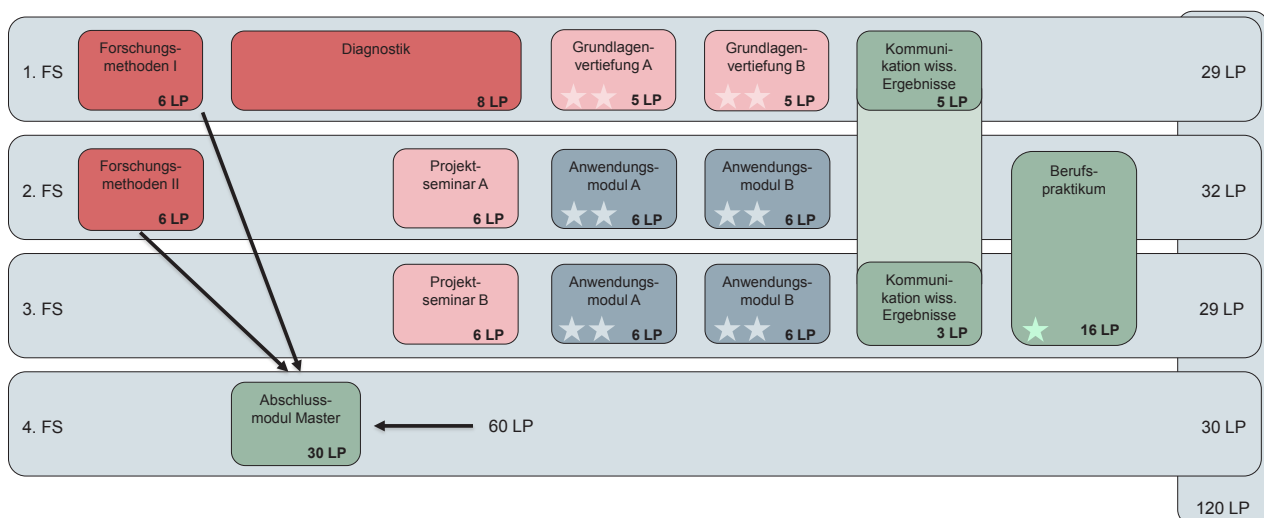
1. FS

Forschungsmethoden I
6 LP

Diagnostik
8 LP

Grundlagenvertiefung A
5 LP

Grundlagenvertiefung B
5 LP

Kommunikation wiss. Ergebnisse
5 LP

29 LP

2. FS

Forschungsmethoden II
6 LP

Projektseminar A
6 LP

Anwendungsmodul A
6 LP

Anwendungsmodul B
6 LP

Berufspraktikum

32 LP

3. FS

Projektseminar B
6 LP

Anwendungsmodul A
6 LP

Anwendungsmodul B
6 LP

Kommunikation wiss. Ergebnisse
3 LP

16 LP

29 LP

4. FS

Abschlussmodul Master
30 LP

60 LP

30 LP

120 LP